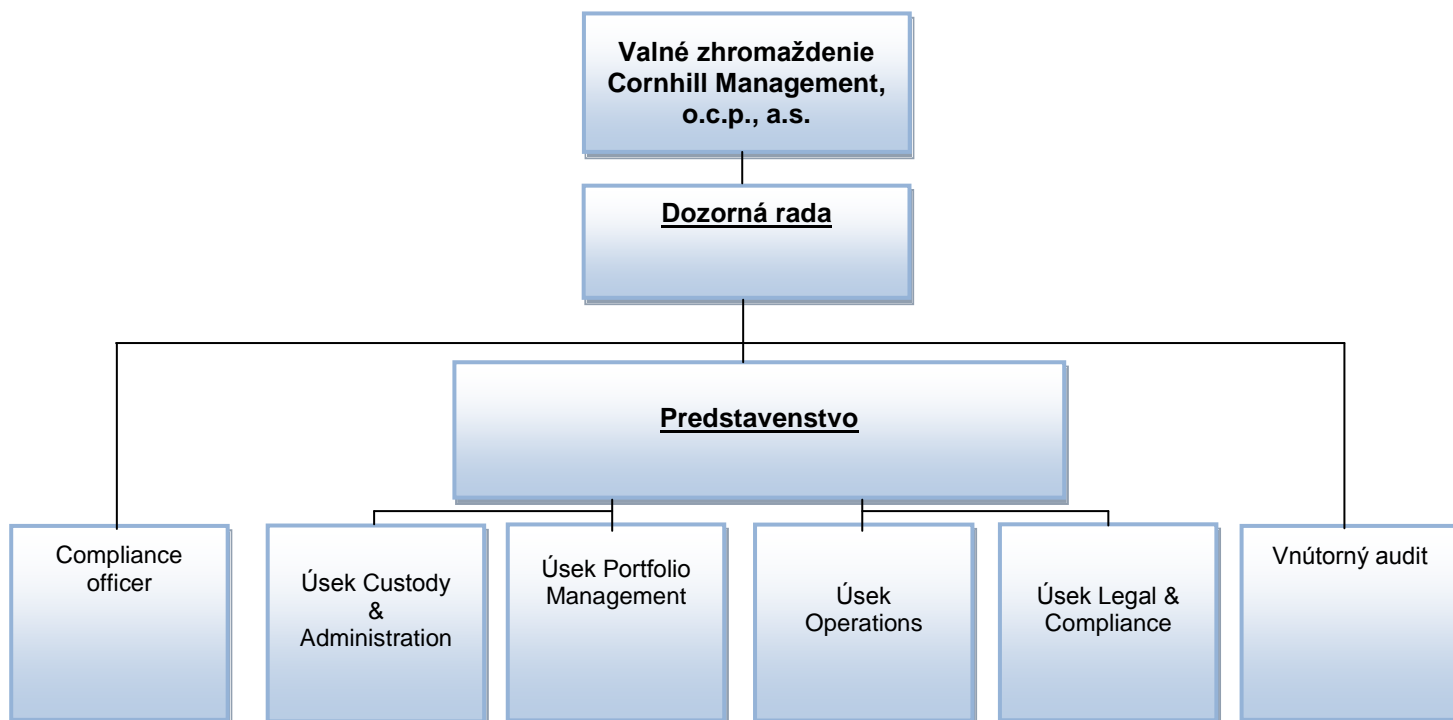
Valné zhromaždenie Cornhill Management, o.c.p., a.s.

Dozorná rada

Predstavenstvo

Compliance officer

Úsek Custody & Administration

Úsek Portfolio Management

Úsek Operations

Úsek Legal & Compliance

Vnútorný audit